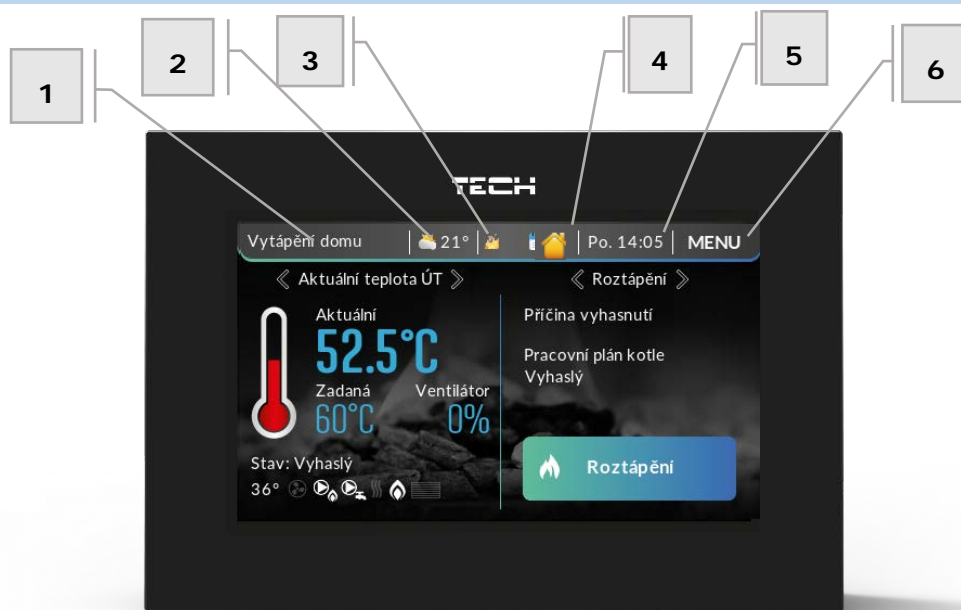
1

2

3

4

5

6

TECH

Vytápění domu | 21° | | Po. 14:05 | MENU

《 Aktuální teplota ÚT 》

Aktuální
52.5°C
Zadaná
60°C
Ventilátor
0%

Stav: Vyhaslý
36°

《 Roztápění 》

Příčina vyhasnutí

Pracovní plán kotle
Vyhaslý

Roztápění